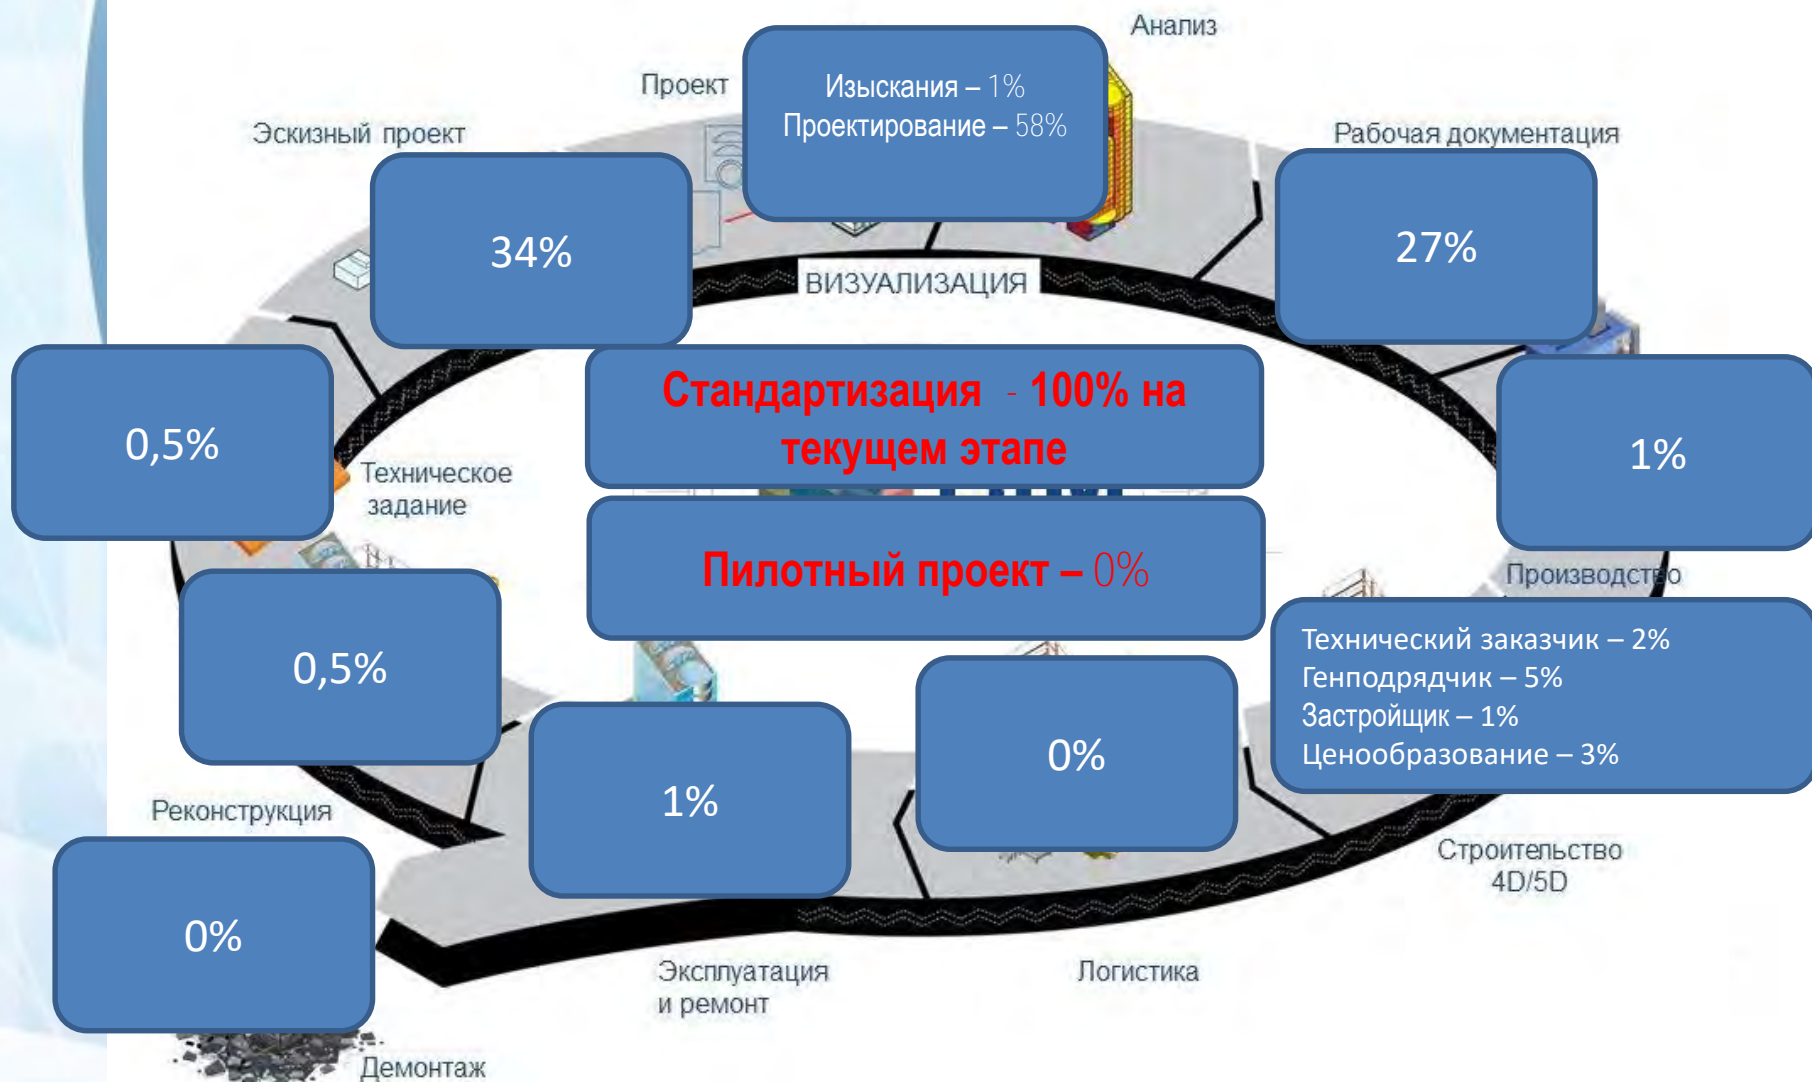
Анализ

Проект

Изыскания – 1%
Проектирование – 58%

Эскизный проект

Рабочая документация

34%

ВИЗУАЛИЗАЦИЯ

27%

0,5%

Стандартизация - 100% на текущем этапе

1%

Техническое задание

Пилотный проект – 0%

Производство

0,5%

Технический заказчик – 2%
Генподрядчик – 5%
Застройщик – 1%
Ценообразование – 3%

0%

1%

Реконструкция

Строительство 4D/5D

0%

Эксплуатация и ремонт

Логистика

Демонтаж